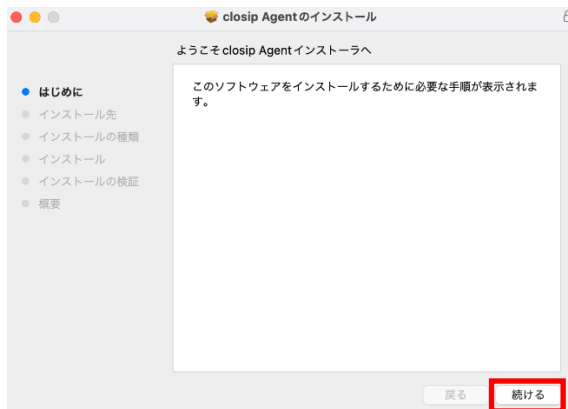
closip Agentのインストール

ようこそclosip Agentインストーラへ

はじめに
インストール先
インストールの種類
インストール
インストールの検証
概要

このソフトウェアをインストールするために必要な手順が表示されます。

戻る
続ける